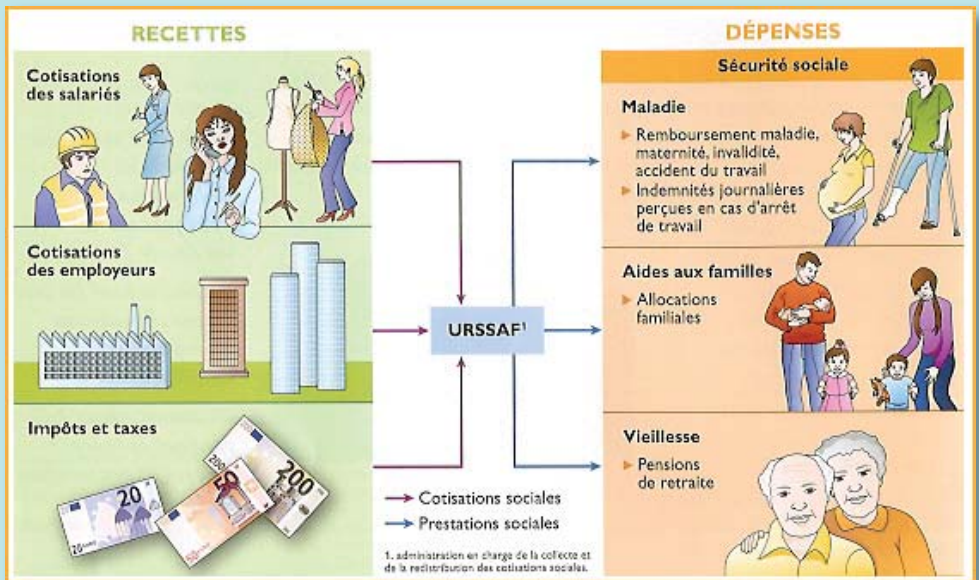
RECETTES

Cotisations des salariés

Cotisations des employeurs

Impôts et taxes

20

50

200

URSSAF$^1$

Cotisations sociales

Prestations sociales

1. administration en charge de la collecte et de la redistribution des cotisations sociales.

DÉPENSES

Sécurité sociale

Maladie

Remboursement maladie, maternité, invalidité, accident du travail

Indemnités journalières perçues en cas d'arrêt de travail

Aides aux familles

Allocations familiales

Vieillesse

Pensions de retraite